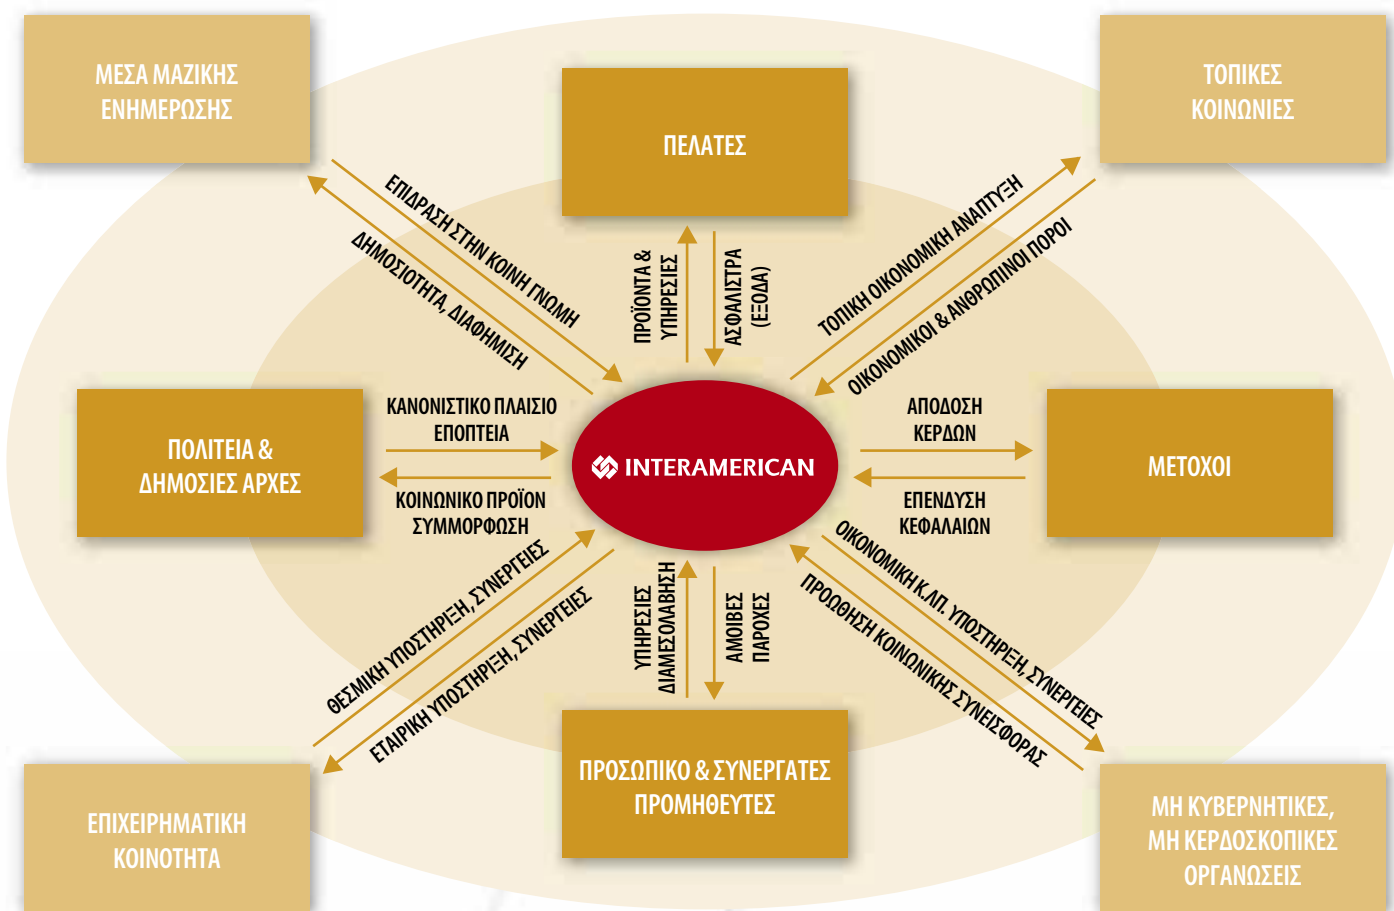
ΜΕΣΑ ΜΑΖΙΚΗΣ ΕΝΗΜΕΡΩΣΗΣ

ΠΕΛΑΤΕΣ

ΤΟΠΙΚΕΣ ΚΟΙΝΩΝΙΕΣ

ΕΠΙΔΡΑΣΗ ΣΤΗΝ ΚΟΙΝΗ ΓΝΩΜΗ

ΔΗΜΟΣΙΟΤΗΤΑ, ΔΙΑΦΗΜΙΣΗ

ΠΡΟΪΟΝΤΑ & ΥΠΗΡΕΣΙΕΣ

ΑΣΦΑΛΙΣΤΡΑ (ΕΞΟΔΑ)

ΤΟΠΙΚΗ ΟΙΚΟΝΟΜΙΚΗ ΑΝΑΠΤΥΞΗ

ΟΙΚΟΝΟΜΙΚΟΙ & ΑΝΘΡΩΠΙΝΟΙ ΠΟΡΟΙ

ΠΟΛΙΤΕΙΑ & ΔΗΜΟΣΙΕΣ ΑΡΧΕΣ

ΚΑΝΟΝΙΣΤΙΚΟ ΠΛΑΙΣΙΟ ΕΠΟΠΤΕΙΑ

ΚΟΙΝΩΝΙΚΟ ΠΡΟΪΟΝ ΣΥΜΜΟΡΦΩΣΗ

INTERAMERICAN

ΑΠΟΔΟΣΗ ΚΕΡΔΩΝ

ΕΠΕΝΔΥΣΗ ΚΕΦΑΛΑΙΩΝ

ΜΕΤΟΧΟΙ

ΘΕΣΜΙΚΗ ΥΠΟΣΤΗΡΙΞΗ, ΣΥΝΕΡΓΕΙΕΣ

ΕΤΑΙΡΙΚΗ ΥΠΟΣΤΗΡΙΞΗ, ΣΥΝΕΡΓΕΙΕΣ

ΥΠΗΡΕΣΙΕΣ ΔΙΑΜΕΣΟΛΑΒΗΣΗ

ΑΜΟΙΒΕΣ ΠΑΡΟΧΕΣ

ΟΙΚΟΝΟΜΙΚΗ Κ.ΛΠ. ΥΠΟΣΤΗΡΙΞΗ, ΣΥΝΕΡΓΕΙΕΣ

ΠΡΟΩΘΗΣΗ ΚΟΙΝΩΝΙΚΗΣ ΣΥΝΕΙΣΦΟΡΑΣ

ΕΠΙΧΕΙΡΗΜΑΤΙΚΗ ΚΟΙΝΟΤΗΤΑ

ΠΡΟΣΩΠΙΚΟ & ΣΥΝΕΡΓΑΤΕΣ ΠΡΟΜΗΘΕΥΤΕΣ

ΜΗ ΚΥΒΕΡΝΗΤΙΚΕΣ, ΜΗ ΚΕΡΔΟΣΚΟΠΙΚΕΣ ΟΡΓΑΝΩΣΕΙΣ